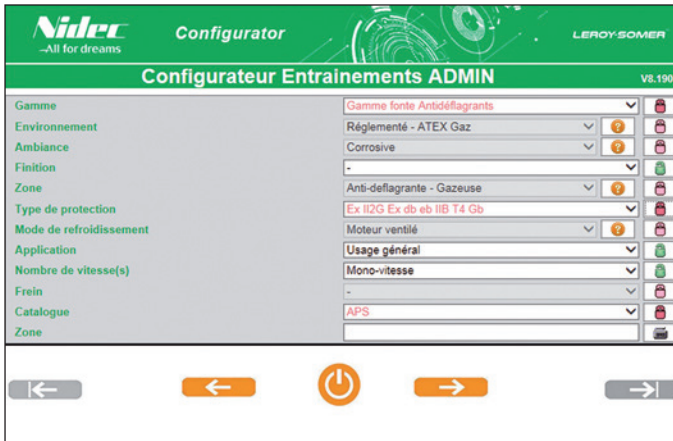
Nidec
All for dreams
Configurator
LEROY-SOMER

Configurateur Entrainements ADMIN
V8.190

| | |
|---|---|
| Gamme | Gamme fonte Antidéflagrants |
| Environnement | Réglementé - ATEX Gaz |
| Ambiance | Corrosive |
| Finition | - |
| Zone | Anti-deflagrante - Gazeuse |
| Type de protection | Ex II2G Ex db eb IIB T4 Gb |
| Mode de refroidissement | Moteur ventilé |
| Application | Usage général |
| Nombre de vitesse(s) | Mono-vitesse |
| Frein | - |
| Catalogue | APS |
| Zone | |